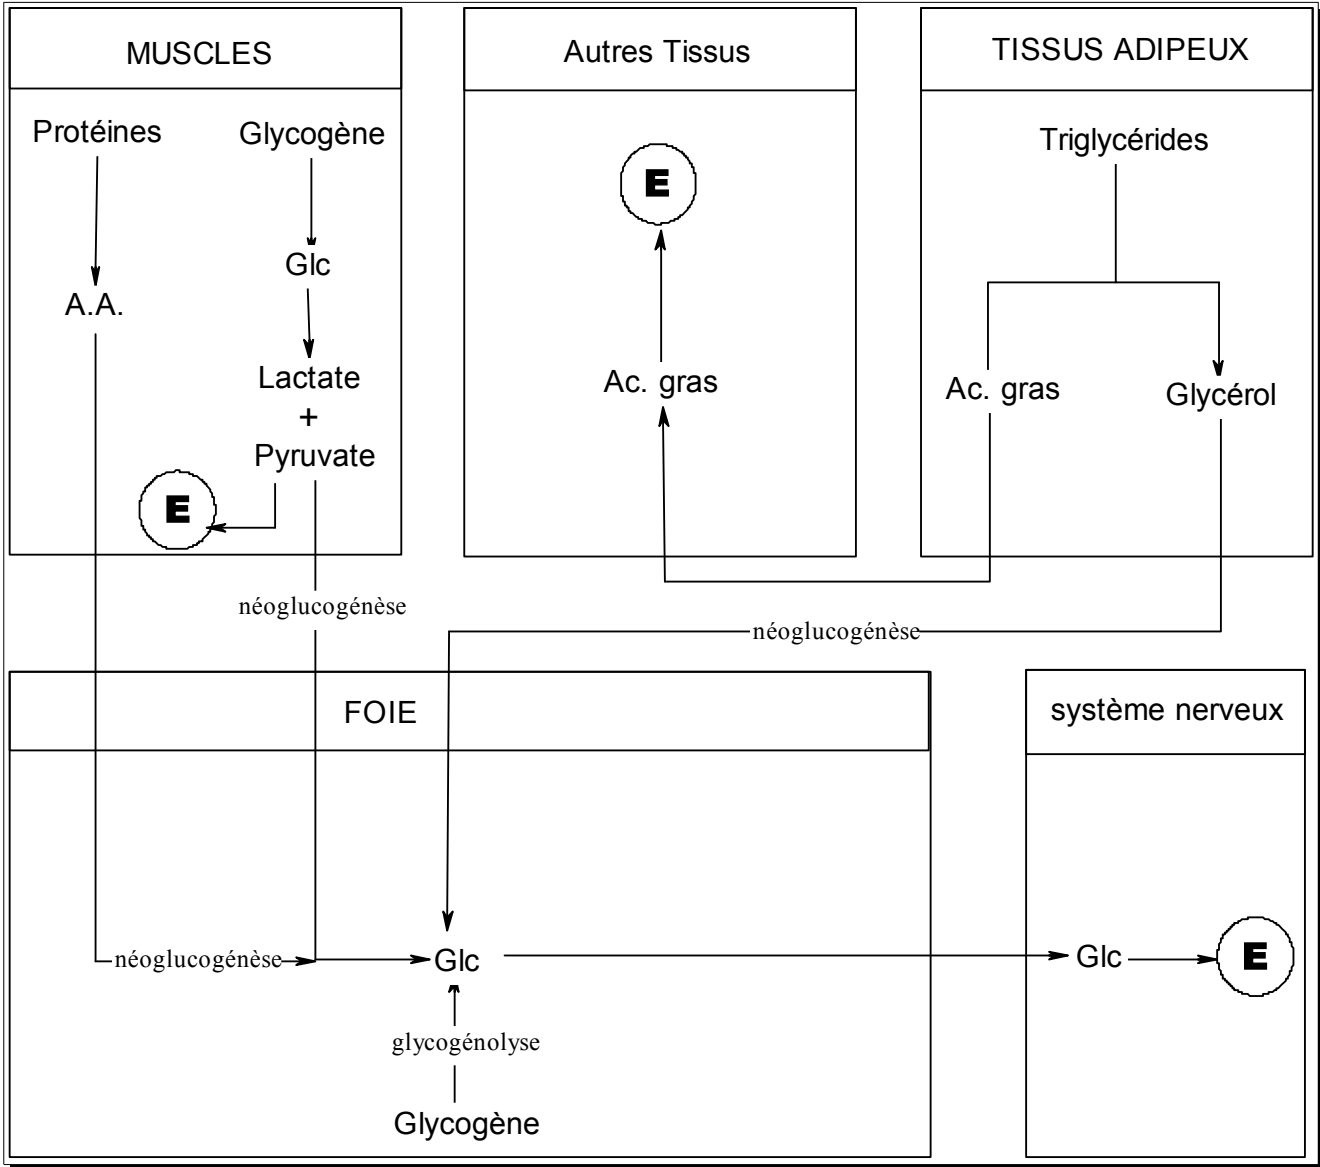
MUSCLES

Protéines

Glycogène

Glc

A.A.

Lactate
+
Pyruvate

E

Autres Tissus

E

Ac. gras

TISSUS ADIPEUX

Triglycérides

Ac. gras

Glycérol

néoglucogénèse

néoglucogénèse

FOIE

système nerveux

néoglucogénèse

Glc

Glc

E

glycogénolyse

Glycogène